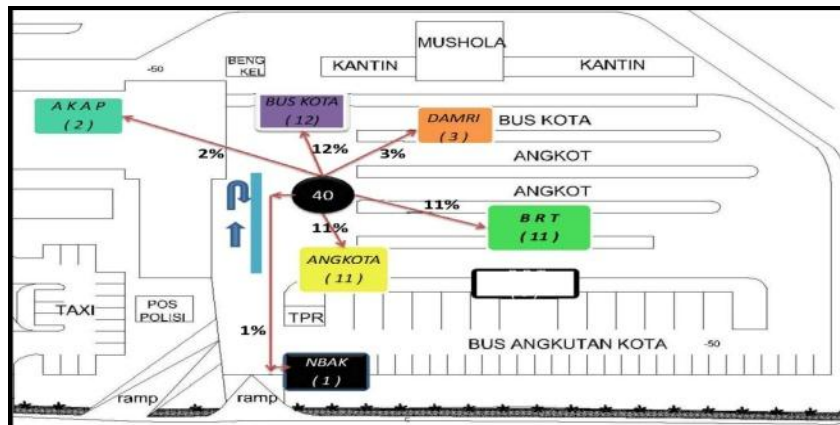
MUSHOLA
-50
BENG KEL
KANTIN
KANTIN
A K A P
( 2 )
BUS KOTA
( 12 )
DAMRI
( 3 )
BUS KOTA
2%
12%
3%
ANGKOT
ANGKOT
40
11%
11%
B R T
( 11 )
ANGKOTA
( 11 )
TAXI
POS POLISI
1%
TPR
BUS ANGKUTAN KOTA
-50
NBAK
( 1 )
ramp
ramp